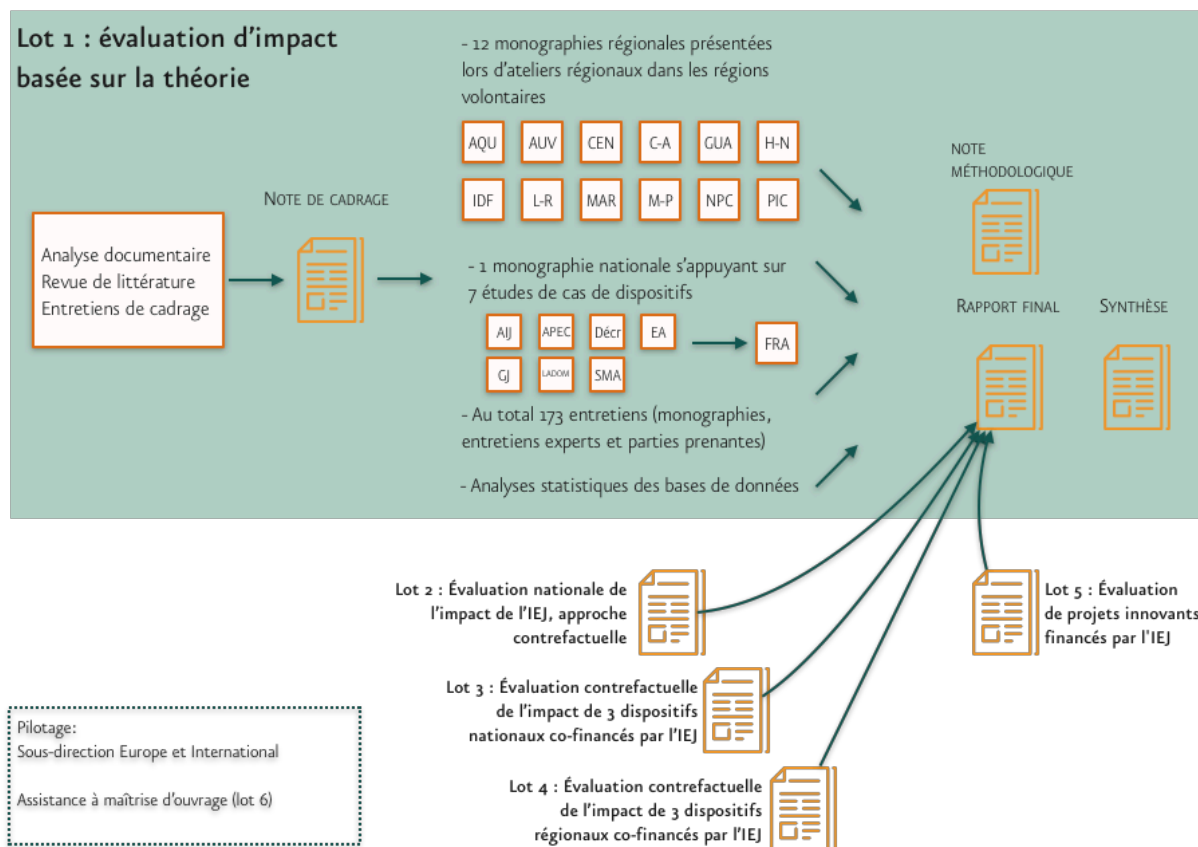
Lot 1 : évaluation d'impact basée sur la théorie

Analyse documentaire
Revue de littérature
Entretiens de cadrage

NOTE DE CADRAGE

- 12 monographies régionales présentées lors d'ateliers régionaux dans les régions volontaires

AQU AUV CEN C-A GUA H-N
IDF L-R MAR M-P NPC PIC

- 1 monographie nationale s'appuyant sur 7 études de cas de dispositifs

AIJ APEC Décr EA
GJ LADOM SMA

FRA

- Au total 173 entretiens (monographies, entretiens experts et parties prenantes)

- Analyses statistiques des bases de données

NOTE MÉTHODOLOGIQUE

RAPPORT FINAL

SYNTHÈSE

Lot 2 : Évaluation nationale de l'impact de l'IEJ, approche contrefactuelle

Lot 3 : Évaluation contrefactuelle de l'impact de 3 dispositifs nationaux co-financés par l'IEJ

Lot 4 : Évaluation contrefactuelle de l'impact de 3 dispositifs régionaux co-financés par l'IEJ

Lot 5 : Évaluation de projets innovants financés par l'IEJ

Pilotage:
Sous-direction Europe et International

Assistance à maîtrise d'ouvrage (lot 6)